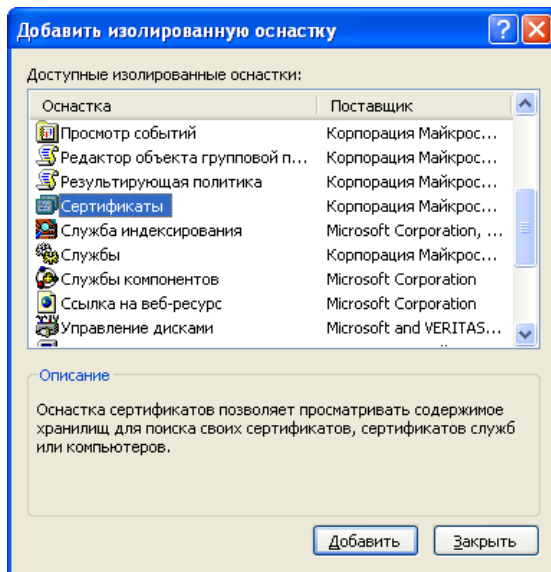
Добавить изолированную оснастку

Доступные изолированные оснастки:

| Оснастка | Поставщик |
|---|---|
| Просмотр событий | Корпорация Майкрос... |
| Редактор объекта групповой п... | Корпорация Майкрос... |
| Результирующая политика | Корпорация Майкрос... |
| Сертификаты | Корпорация Майкрос... |
| Служба индексирования | Microsoft Corporation, ... |
| Службы | Корпорация Майкрос... |
| Службы компонентов | Microsoft Corporation |
| Ссылка на веб-ресурс | Microsoft Corporation |
| Управление дисками | Microsoft and VERITAS... |

Описание

Оснастка сертификатов позволяет просматривать содержимое хранилищ для поиска своих сертификатов, сертификатов служб или компьютеров.

Добавить Закрыть